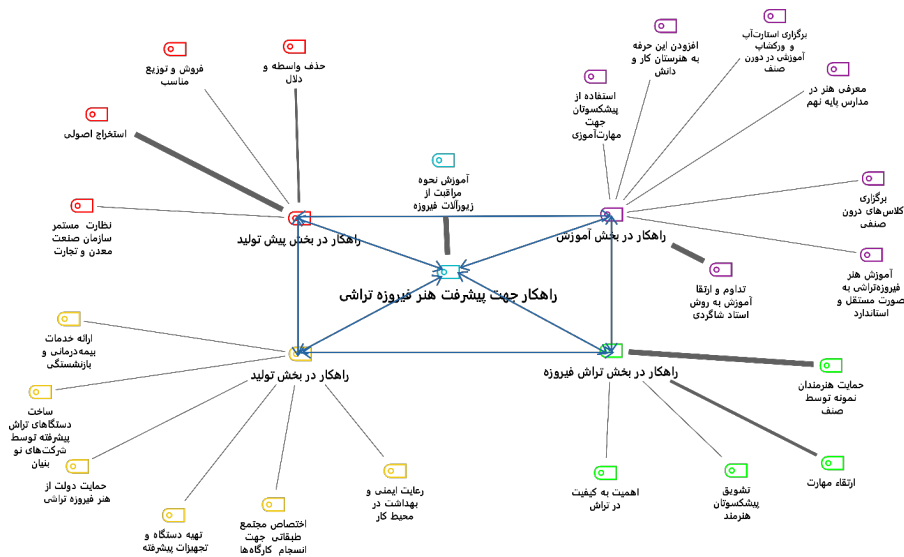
فروش و توزیع مناسب

حذف واسطه و دلال

استخراج اصولی

نظارت مستمر سازمان صنعت معدن و تجارت

راهکار در بخش پیش تولید

آموزش نحوه مراقبت از زیورآلات فیروزه

افزودن این حرفه به هنرستان کار و دانش

برگزاری استارت‌آپ و ورکشاپ آموزشی در درون صنف

استفاده از پیشکسوتان جهت مهارت‌آموزی

معرفی هنر در مدارس پایه نهم

برگزاری کلاس‌های درون صنفی

راهکار در بخش آموزش

آموزش هنر فیروزه‌تراشی به صورت مستقل و استاندارد

تداوم و ارتقا آموزش به روش استاد شاگردی

راهکار جهت پیشرفت هنر فیروزه تراشی

ارائه خدمات بیمه‌درمانی و بازنشستگی

راهکار در بخش تولید

ساخت دستگاه‌های تراش پیشرفته توسط شرکت‌های نو بنیان

حمایت دولت از هنر فیروزه تراشی

تهیه دستگاه و تجهیزات پیشرفته

اختصاص مجتمع طبقاتی جهت انسجام کارگاه‌ها

رعایت ایمنی و بهداشت در محیط کار

راهکار در بخش تراش فیروزه

حمایت هنرمندان نمونه توسط صنف

اهمیت به کیفیت در تراش

تشویق پیشکسوتان هنرمند

ارتقاء مهارت